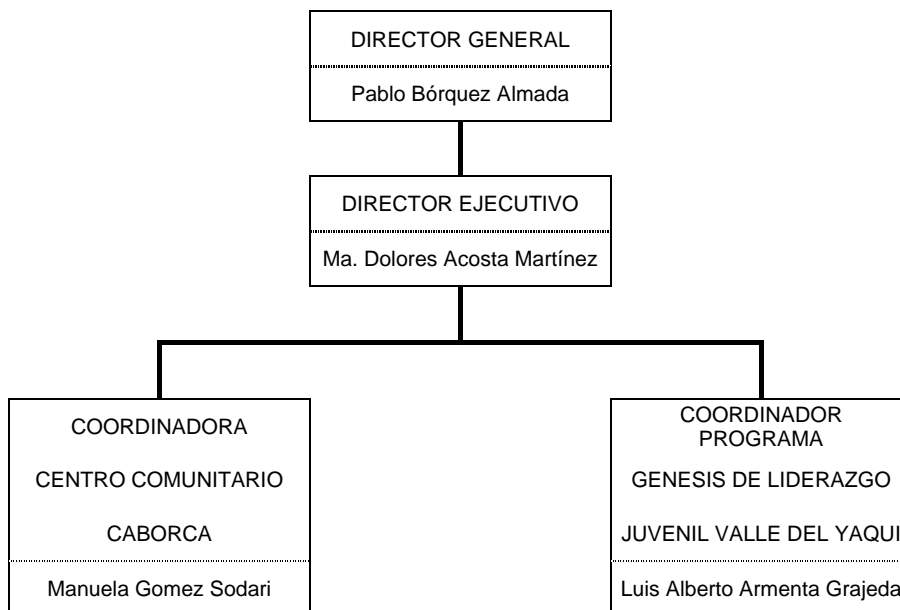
DIRECTOR GENERAL

Pablo Bórquez Almada

DIRECTOR EJECUTIVO

Ma. Dolores Acosta Martínez

COORDINADORA

CENTRO COMUNITARIO

CABORCA

Manuela Gomez Sodari

COORDINADOR PROGRAMA

GENESIS DE LIDERAZGO

JUVENIL VALLE DEL YAQUI

Luis Alberto Armenta Grajeda